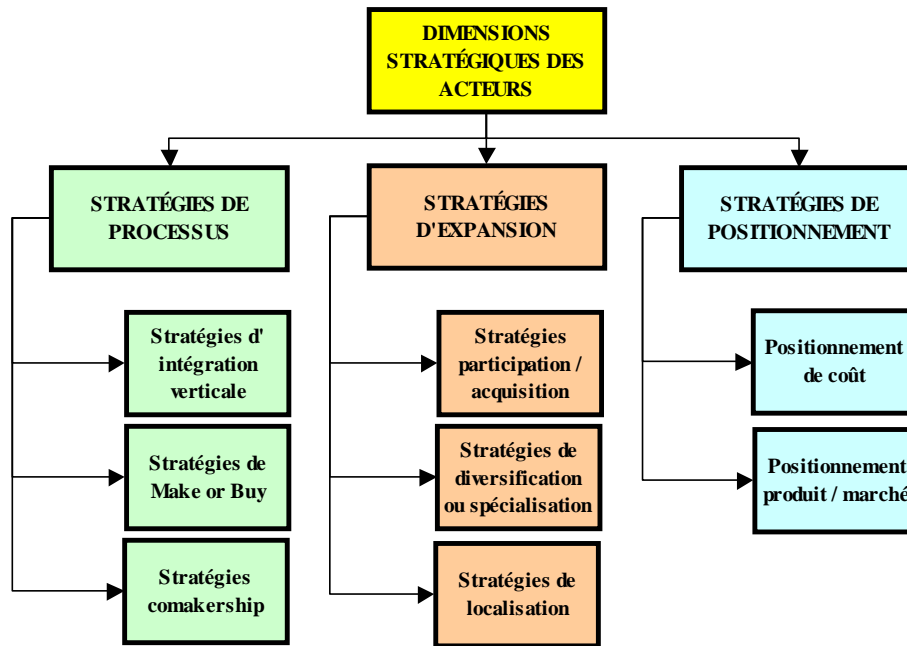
DIMENSIONS STRATÉGIQUES DES ACTEURS

STRATÉGIES DE PROCESSUS

Stratégies d' intégration verticale

Stratégies de Make or Buy

Stratégies comakership

STRATÉGIES D'EXPANSION

Stratégies participation / acquisition

Stratégies de diversification ou spécialisation

Stratégies de localisation

STRATÉGIES DE POSITIONNEMENT

Positionnement de coût

Positionnement produit / marché